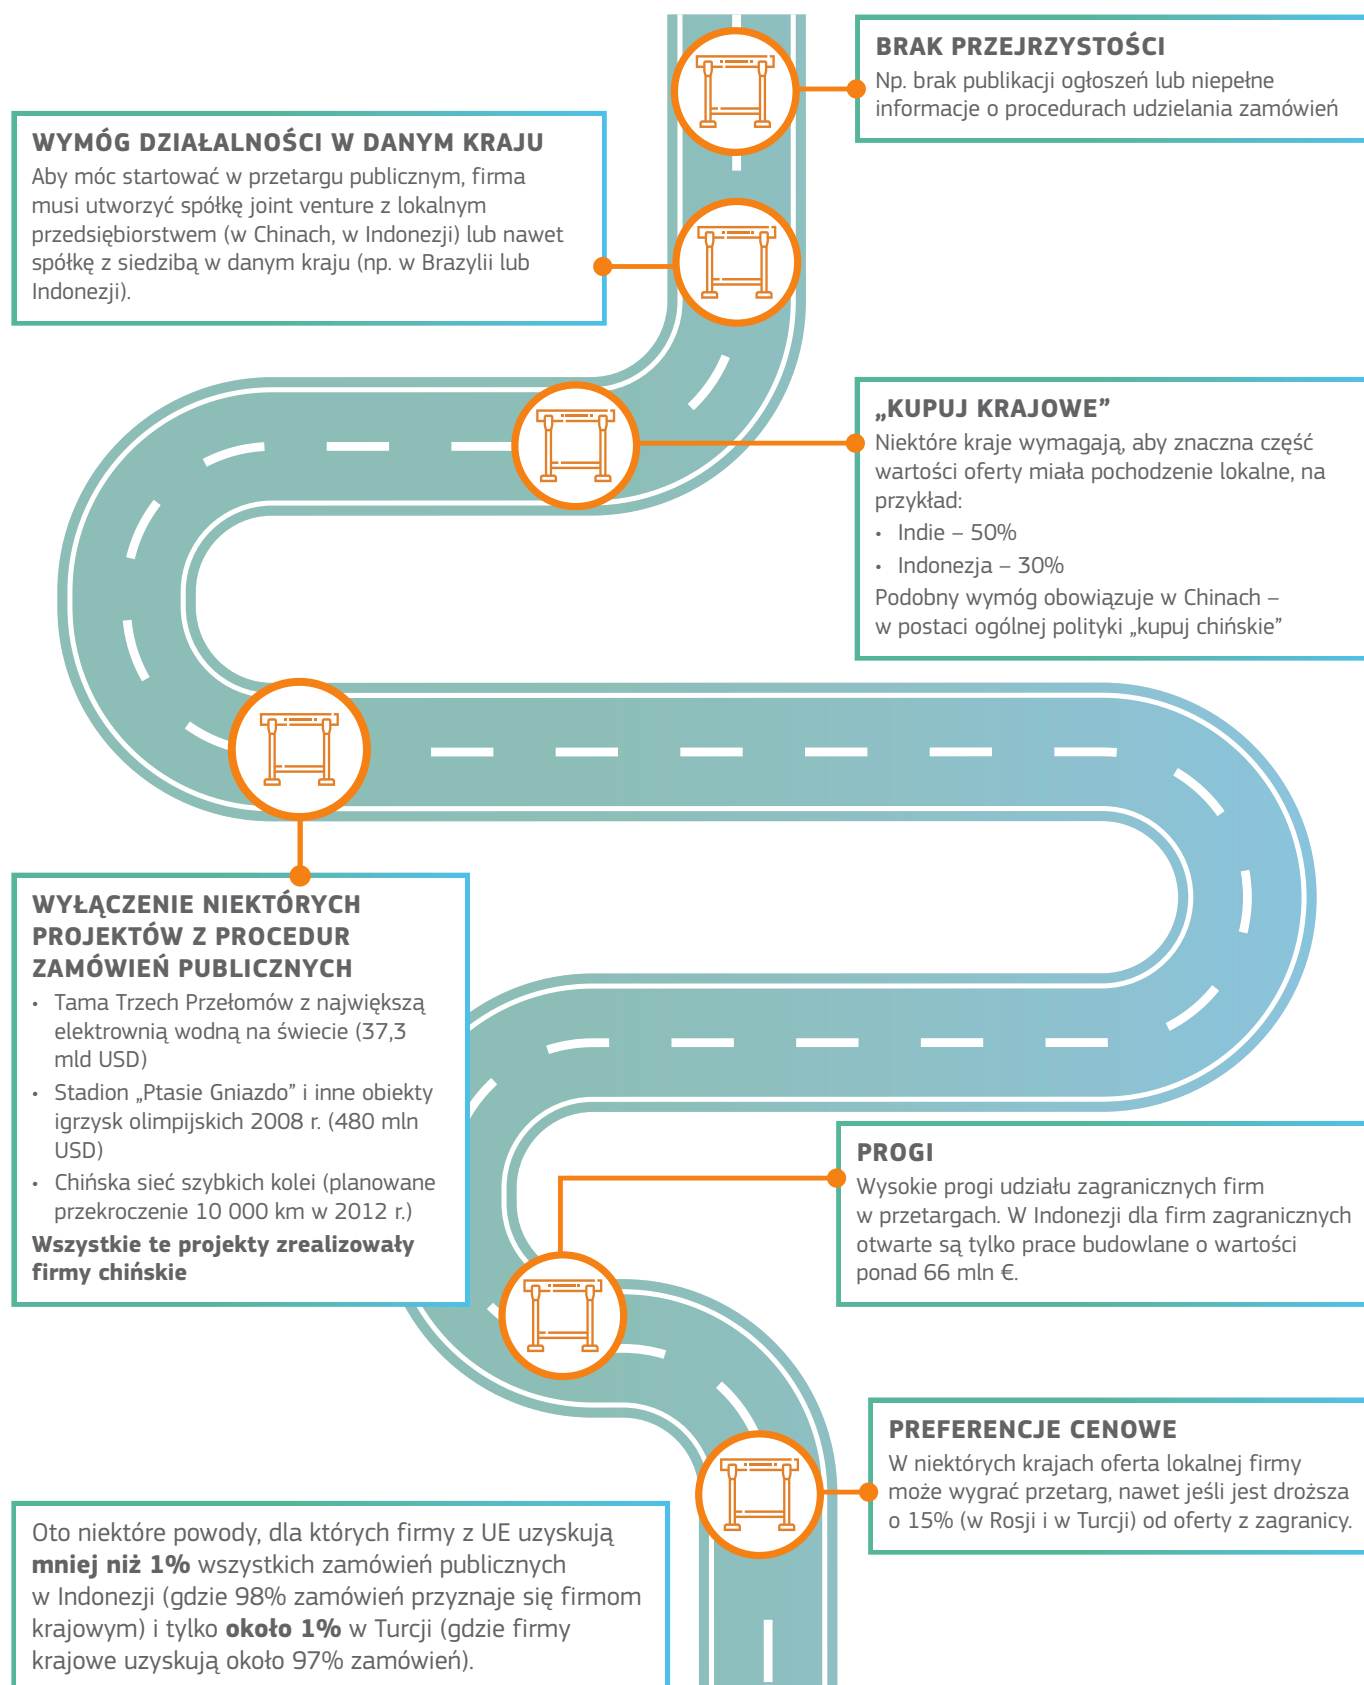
BRAK PRZEJRZYSTOŚCI
Np. brak publikacji ogłoszeń lub niepełne informacje o procedurach udzielania zamówień

WYMÓG DZIAŁALNOŚCI W DANYM KRAJU
Aby móc startować w przetargu publicznym, firma musi utworzyć spółkę joint venture z lokalnym przedsiębiorstwem (w Chinach, w Indonezji) lub nawet spółkę z siedzibą w danym kraju (np. w Brazylii lub Indonezji).

„KUPUJ KRAJOWE”
Niektóre kraje wymagają, aby znaczna część wartości oferty miała pochodzenie lokalne, na przykład:
• Indie – 50%
• Indonezja – 30%
Podobny wymóg obowiązuje w Chinach – w postaci ogólnej polityki „kupuj chińskie”

WYŁĄCZENIE NIEKTÓRYCH PROJEKTÓW Z PROCEDUR ZAMÓWIEŃ PUBLICZNYCH
• Tama Trzech Przełomów z największą elektrownią wodną na świecie (37,3 mld USD)
• Stadion „Ptasie Gniazdo” i inne obiekty igrzysk olimpijskich 2008 r. (480 mln USD)
• Chińska sieć szybkich kolei (planowane przekroczenie 10 000 km w 2012 r.)
Wszystkie te projekty zrealizowały firmy chińskie

PROGI
Wysokie progi udziału zagranicznych firm w przetargach. W Indonezji dla firm zagranicznych otwarte są tylko prace budowlane o wartości ponad 66 mln €.

PREFERENCJE CENOWE
W niektórych krajach oferta lokalnej firmy może wygrać przetarg, nawet jeśli jest droższa o 15% (w Rosji i w Turcji) od oferty z zagranicy.

Oto niektóre powody, dla których firmy z UE uzyskują mniej niż 1% wszystkich zamówień publicznych w Indonezji (gdzie 98% zamówień przyznaje się firmom krajowym) i tylko około 1% w Turcji (gdzie firmy krajowe uzyskują około 97% zamówień).